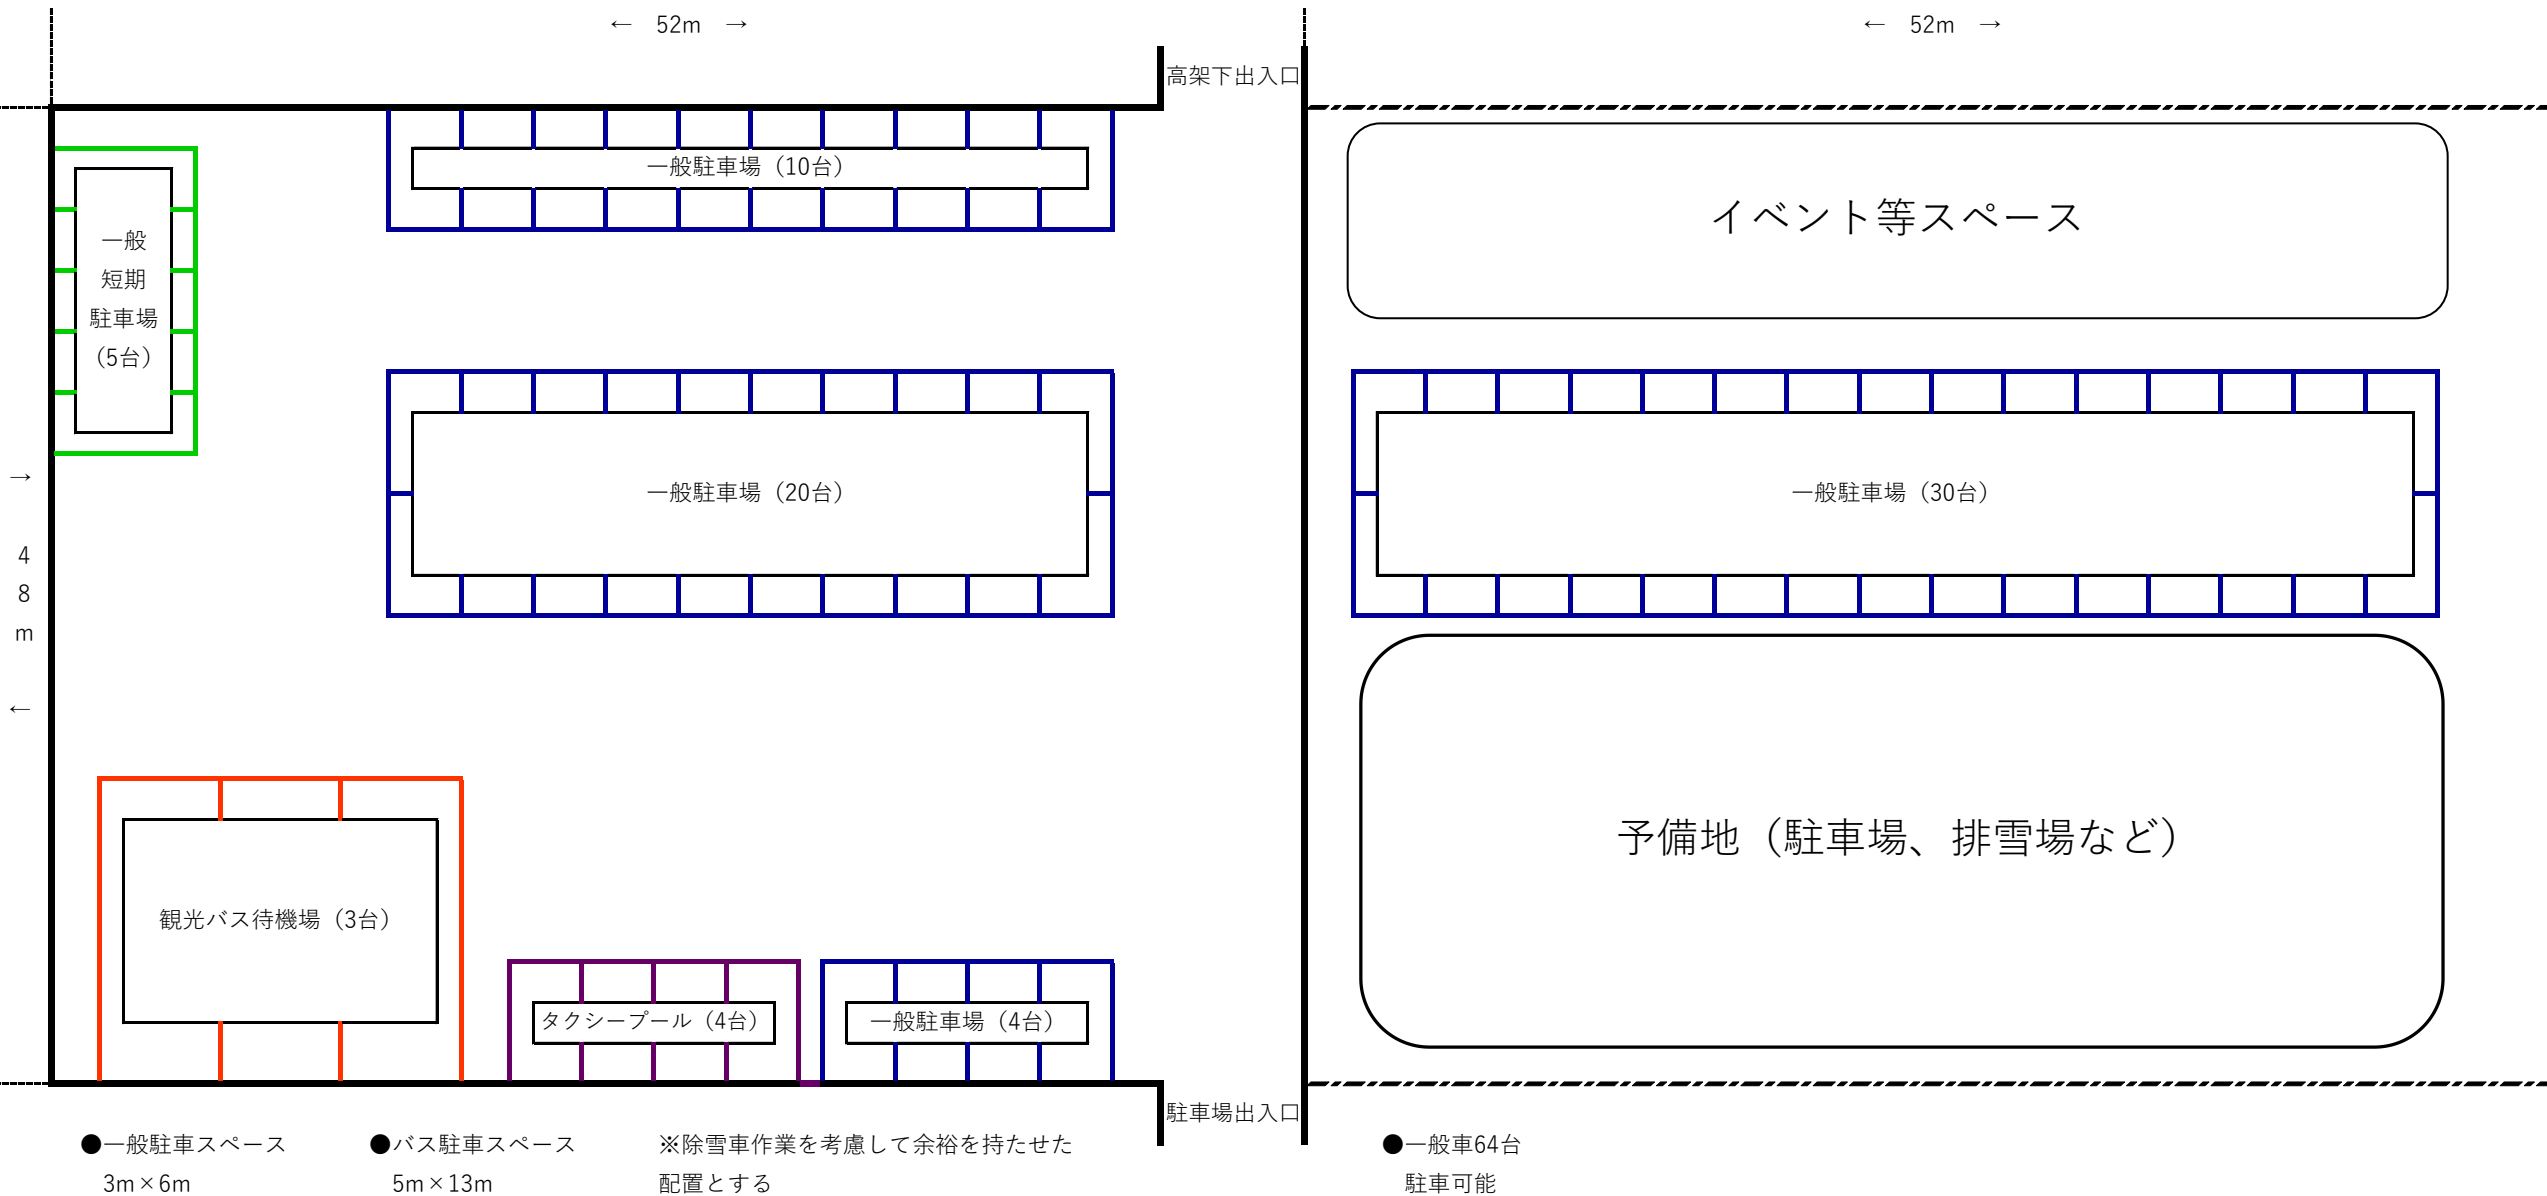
← 52m →

高架下出入口

一般駐車場（10台）

一般
短期
駐車場
（5台）

→
4
8
m
←

一般駐車場（20台）

観光バス待機場（3台）

タクシープール（4台）

一般駐車場（4台）

駐車場出入口

●一般駐車スペース
3m×6m

●バス駐車スペース
5m×13m

※除雪車作業を考慮して余裕を持たせた配置とする

← 52m →

イベント等スペース

一般駐車場（30台）

予備地（駐車場、排雪場など）

●一般車64台
駐車可能